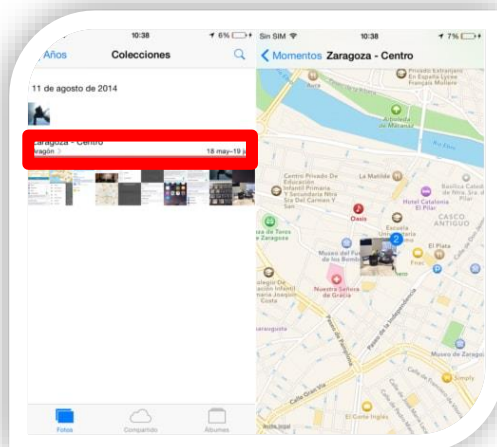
10:38 6%
Años Colecciones
11 de agosto de 2014
Zaragoza - Centro
Aragón 18 may–19 j
Fotos Compartido Álbumes

Sin SIM 10:38 7%
Momentos Zaragoza - Centro
Arboleda de Macanaz
Centro Privado de Educación Infantil Primaria y Secundaria Ntra Sra Del Carmen Y San José
La Matilde
Oasis
Hotel Catalonia El Pilar
Basílica Catedral de Nuestra Señora del Pilar de Zaragoza
CASCO ANTIGUO
Plaza de Toros de Zaragoza
Museo del Fuego y de los Bomberos
El Plata
Nuestra Señora de Gracia
Colegio de Educación Infantil Primaria Joaquín Costa
Paseo de la Independencia
Museo de Zaragoza
Calle Gran Vía
Simply
Calle Costa
El Corte Inglés
2